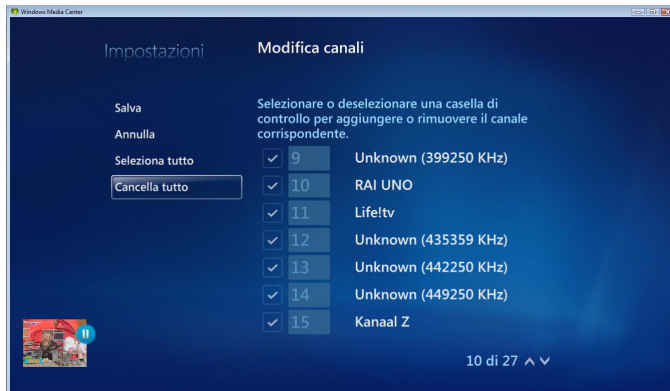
Windows Media Center

Impostazioni

Modifica canali

Selezionare o deselezionare una casella di controllo per aggiungere o rimuovere il canale corrispondente.

Salva
Annulla
Seleziona tutto
Cancella tutto

9 Unknown (399250 KHz)
10 RAI UNO
11 Life!tv
12 Unknown (435359 KHz)
13 Unknown (442250 KHz)
14 Unknown (449250 KHz)
15 Kanaal Z

10 di 27